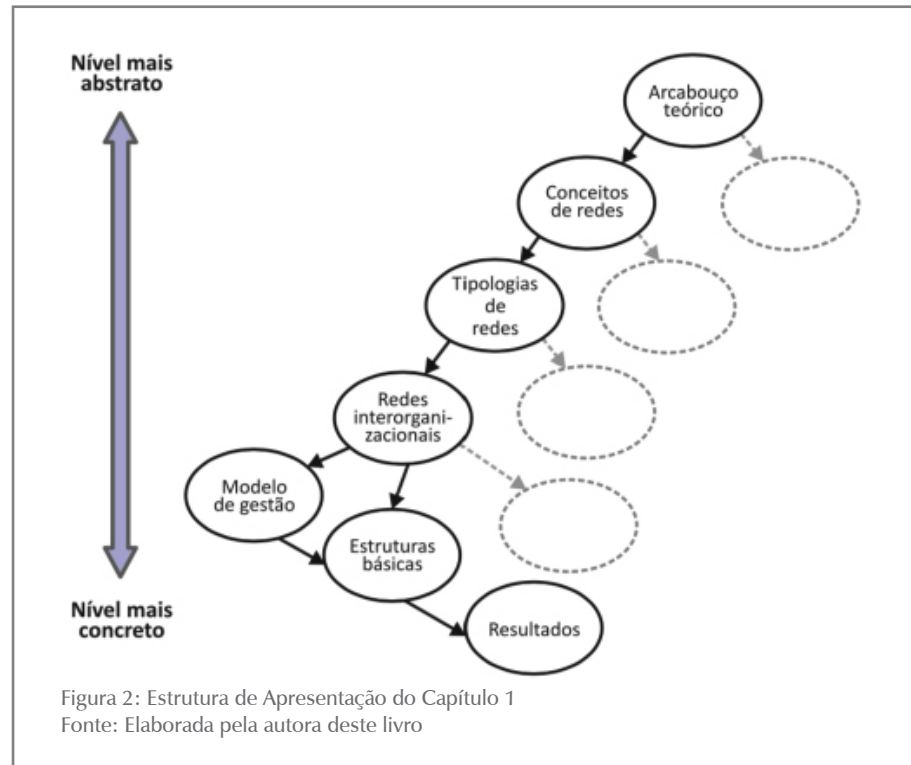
Nível mais abstrato

Nível mais concreto

Arcabouço teórico

Conceitos de redes

Tipologias de redes

Redes interorganizacionais

Modelo de gestão

Estruturas básicas

Resultados

Figura 2: Estrutura de Apresentação do Capítulo 1
Fonte: Elaborada pela autora deste livro